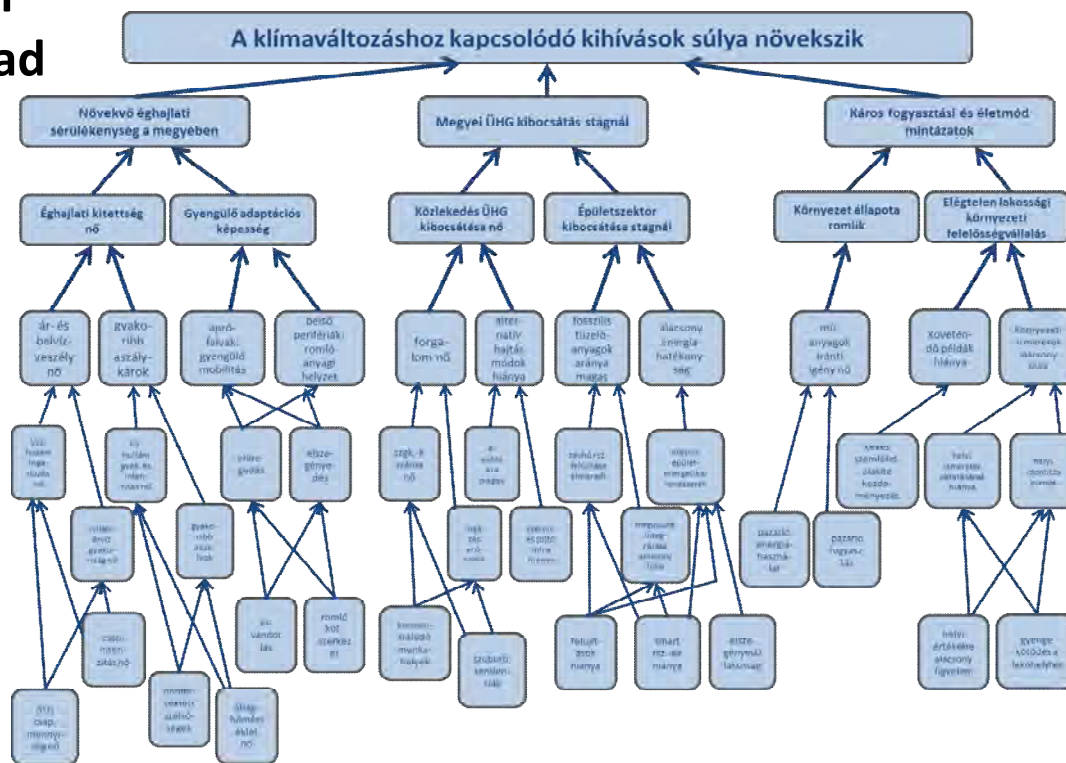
ad

A klímaváltozáshoz kapcsolódó kihívások súlya növekszik

Növekvő éghajlati sérülékenység a megyeben

Megyei ÜHG kibocsátás stagnál

Káros fogyasztási és életmód mintázatok

Éghajlati kitettség nő

Gyengülő adaptációs képesség

Közlekedés ÜHG kibocsátása nő

Épületszektor kibocsátása stagnál

Környezet állapota romlik

Elégtelen lakossági környezeti felelősségvállalás

ár- és belvíz-veszély nő

gyakoribb aszály-károk

aprófalvak: gyengülő mobilitás

belső perifériák: romló anyagi helyzet

forgalom nő

alternatív hajtásmódok hiánya

fosszilis tüzelőanyagok aránya magas

alacsony energiahatékonyság

mű anyagok iránti igény nő

Követendő példák hiánya

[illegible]

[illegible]

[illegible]

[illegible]

elszegényedés

szgk.-k száma nő

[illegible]

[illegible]

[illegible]

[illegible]

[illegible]

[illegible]

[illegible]

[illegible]

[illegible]

pazarló energiahasználat

pazarló fogyasztás

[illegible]

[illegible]

romló bot szerkezet

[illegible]

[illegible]

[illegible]

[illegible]

elszegényedő lakosság

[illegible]

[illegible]

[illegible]

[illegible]

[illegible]